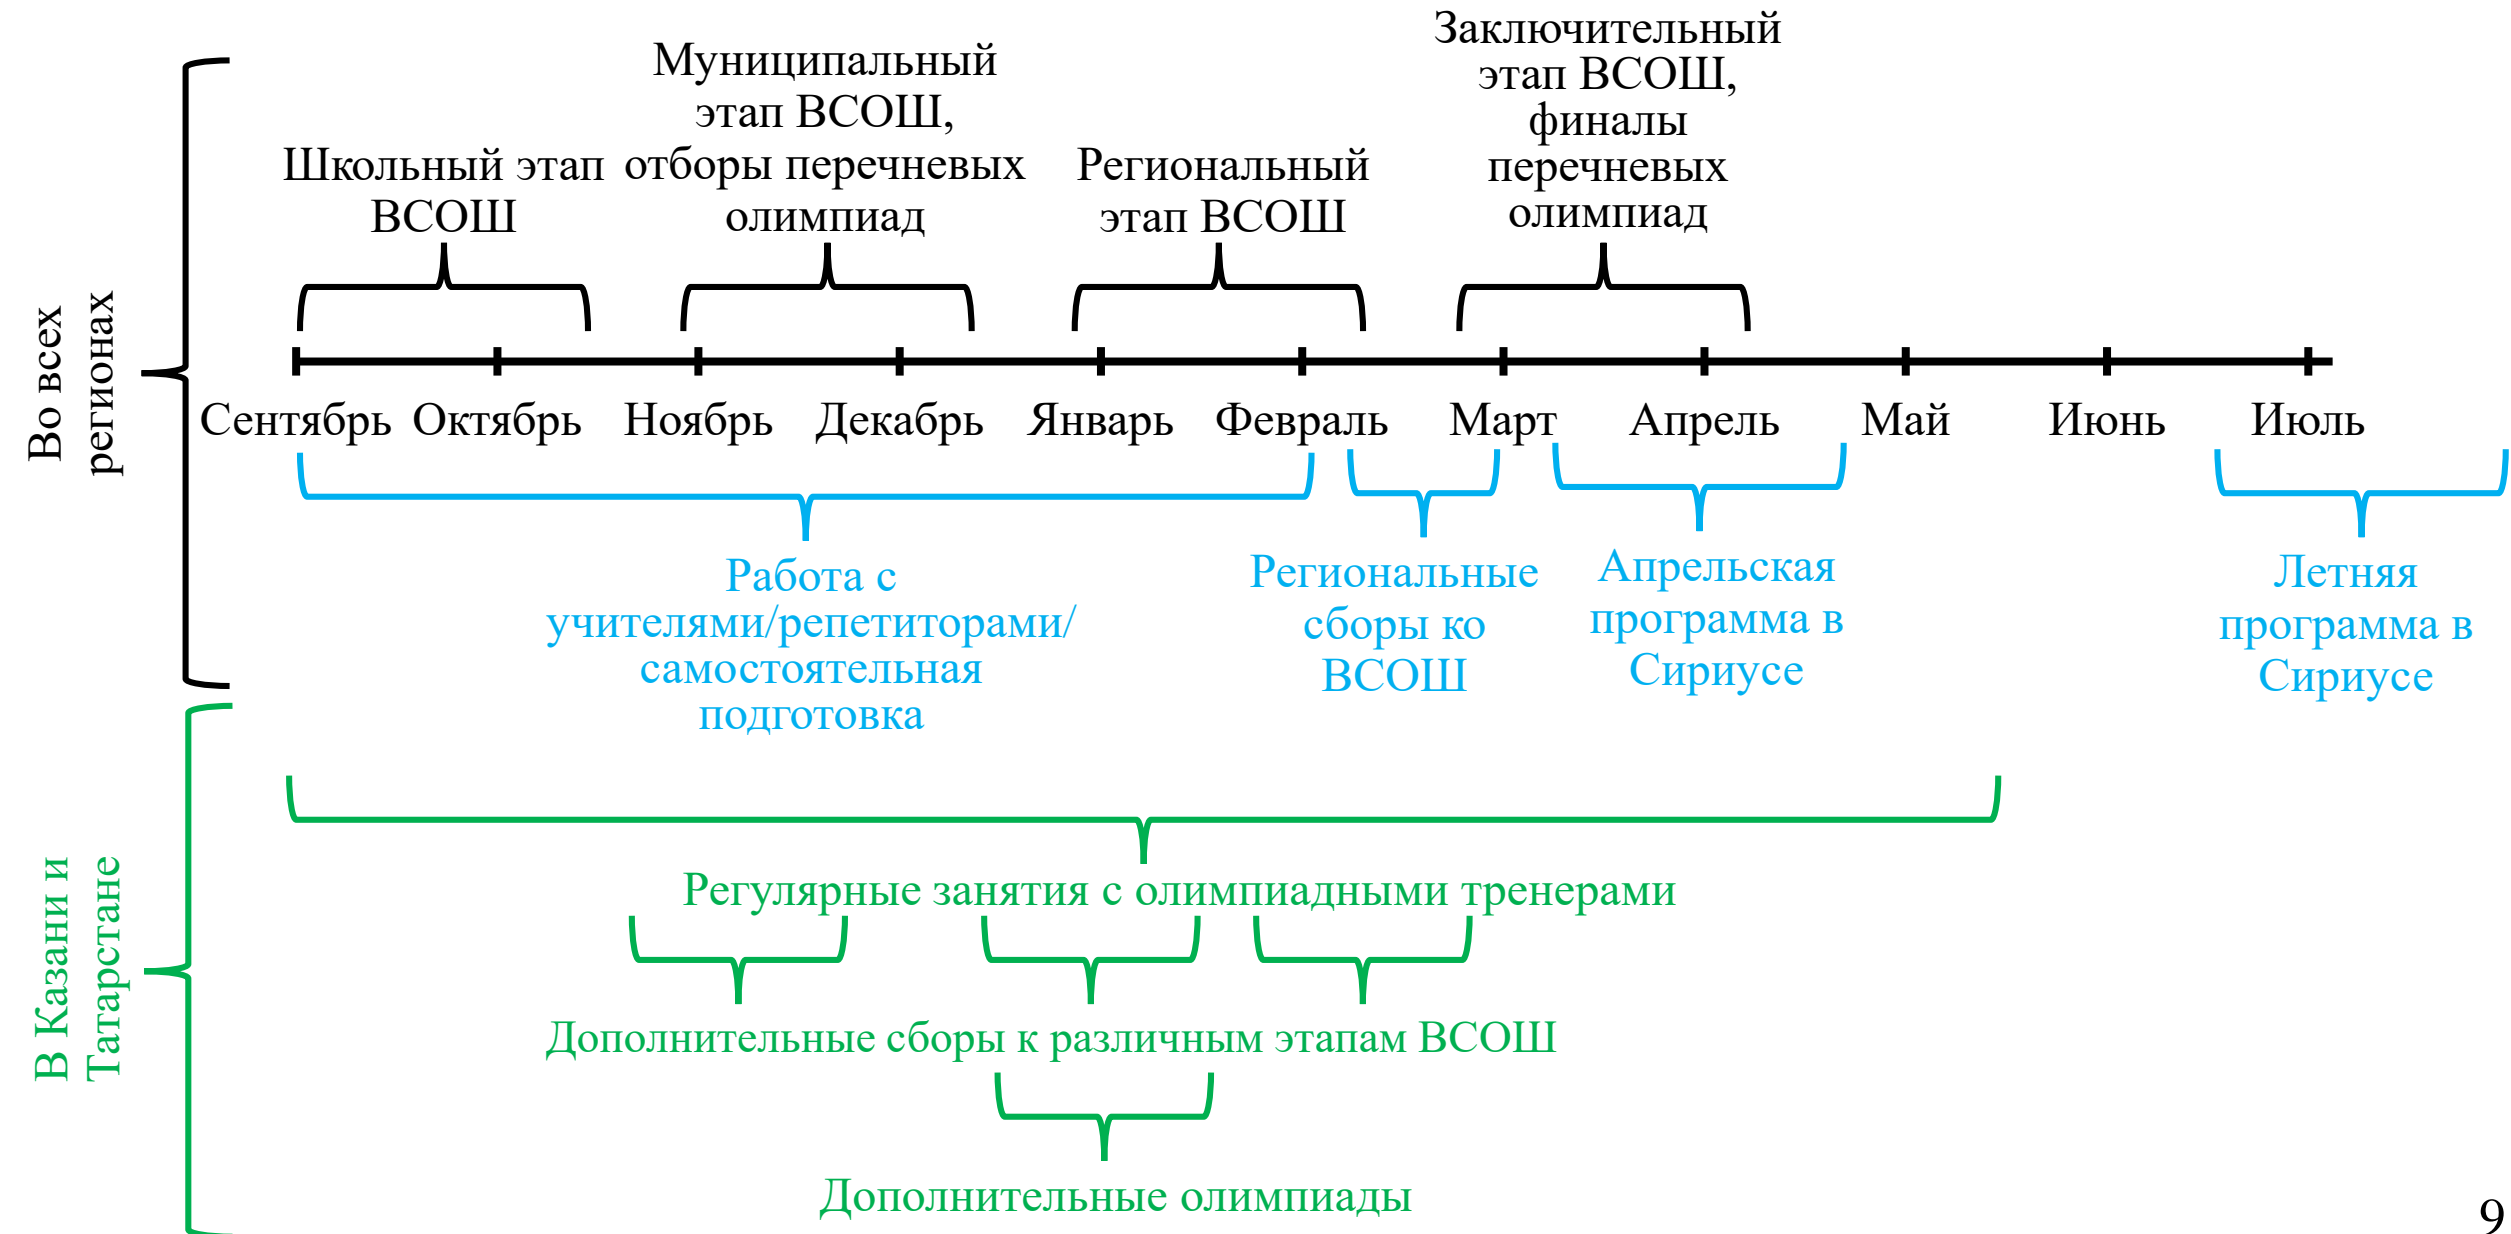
Во всех регионах

Школьный этап ВСОШ

Муниципальный этап ВСОШ, отборы перечневых олимпиад

Региональный этап ВСОШ

Заключительный этап ВСОШ, финалы перечневых олимпиад

Сентябрь Октябрь Ноябрь Декабрь Январь Февраль Март Апрель Май Июнь Июль

Работа с учителями/репетиторами/ самостоятельная подготовка

Региональные сборы ко ВСОШ

Апрельская программа в Сириусе

Летняя программа в Сириусе

В Казани и Татарстане

Регулярные занятия с олимпиадными тренерами

Дополнительные сборы к различным этапам ВСОШ

Дополнительные олимпиады

9